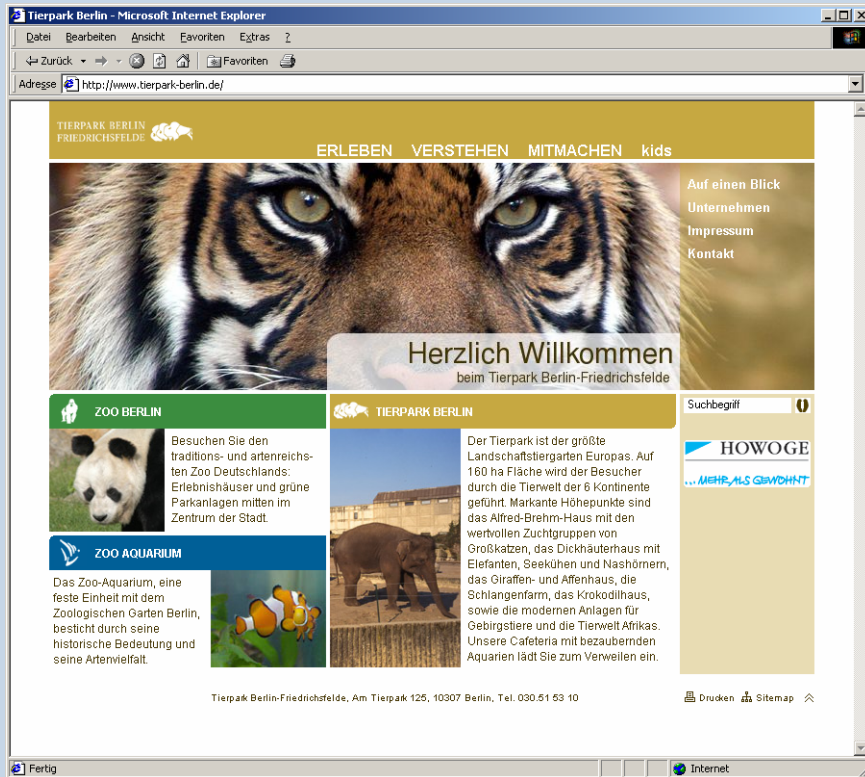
Tierpark Berlin - Microsoft Internet Explorer

Datei Bearbeiten Ansicht Favoriten Extras ?

Zurück Favoriten

Adresse http://www.tierpark-berlin.de/

TIERPARK BERLIN FRIEDRICHSFELDE

ERLEBEN VERSTEHEN MITMACHEN kids

Auf einen Blick
Unternehmen
Impressum
Kontakt

Herzlich Willkommen
beim Tierpark Berlin-Friedrichsfelde

ZOO BERLIN

Besuchen Sie den traditions- und artenreichsten Zoo Deutschlands: Erlebnishäuser und grüne Parkanlagen mitten im Zentrum der Stadt.

ZOO AQUARIUM

Das Zoo-Aquarium, eine feste Einheit mit dem Zoologischen Garten Berlin, besticht durch seine historische Bedeutung und seine Artenvielfalt.

TIERPARK BERLIN

Der Tierpark ist der größte Landschaftstiergarten Europas. Auf 160 ha Fläche wird der Besucher durch die Tierwelt der 6 Kontinente geführt. Markante Höhepunkte sind das Alfred-Brehm-Haus mit den wertvollen Zuchtgruppen von Großkatzen, das Dickhäuterhaus mit Elefanten, Seekühen und Nashörnern, das Giraffen- und Affenhaus, die Schlangenfarm, das Krokodilhaus, sowie die modernen Anlagen für Gebirgstiere und die Tierwelt Afrikas. Unsere Cafeteria mit bezaubernden Aquarien lädt Sie zum Verweilen ein.

Suchbegriff

HOWOGE
...MEHR ALS GEWOHNT

Tierpark Berlin-Friedrichsfelde, Am Tierpark 125, 10307 Berlin, Tel. 030.51 53 10

Drucken Sitemap

Fertig

Internet